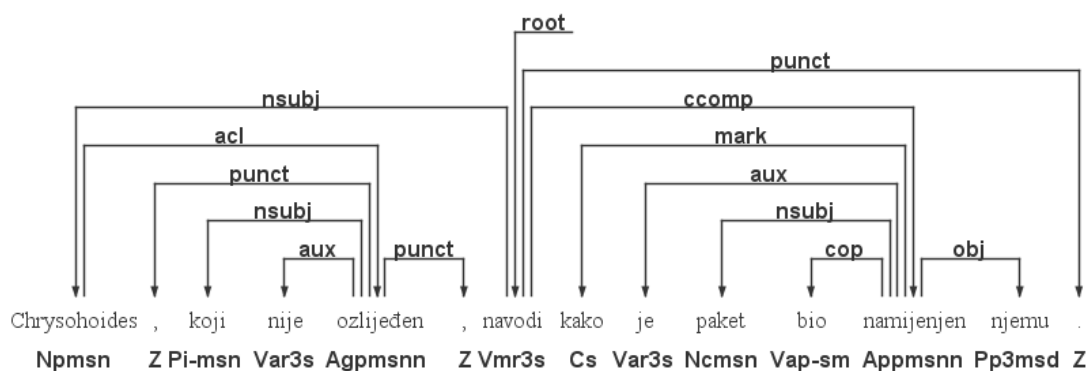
root

punct

nsubj

ccomp

acl

mark

punct

aux

nsubj

nsubj

aux

punct

cop

obj

Chrysohoides , koji nije ozlijeđen , navodi kako je paket bio namijenjen njemu .

Npmsn Z Pi-msn Var3s Agpmsnn Z Vmr3s Cs Var3s Ncmsn Vap-sm Appmsnn Pp3msd Z